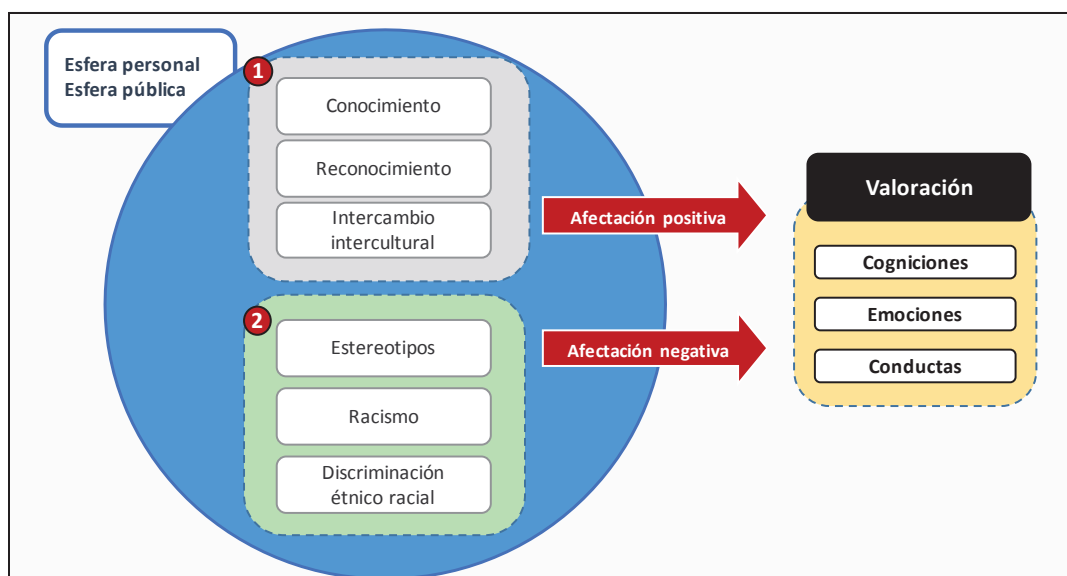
Esfera personal
Esfera pública

1

Conocimiento

Reconocimiento

Intercambio intercultural

2

Estereotipos

Racismo

Discriminación étnico racial

Afectación positiva

Afectación negativa

Valoración

Cogniciones

Emociones

Conductas